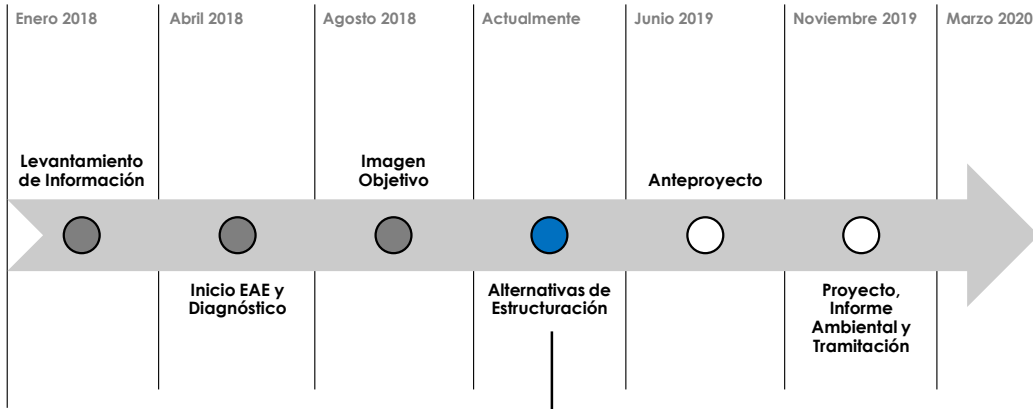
Enero 2018

Abril 2018

Agosto 2018

Actualmente

Junio 2019

Noviembre 2019

Marzo 2020

Levantamiento de Información

Imagen Objetivo

Anteproyecto

Inicio EAE y Diagnóstico

Alternativas de Estructuración

Proyecto, Informe Ambiental y Tramitación